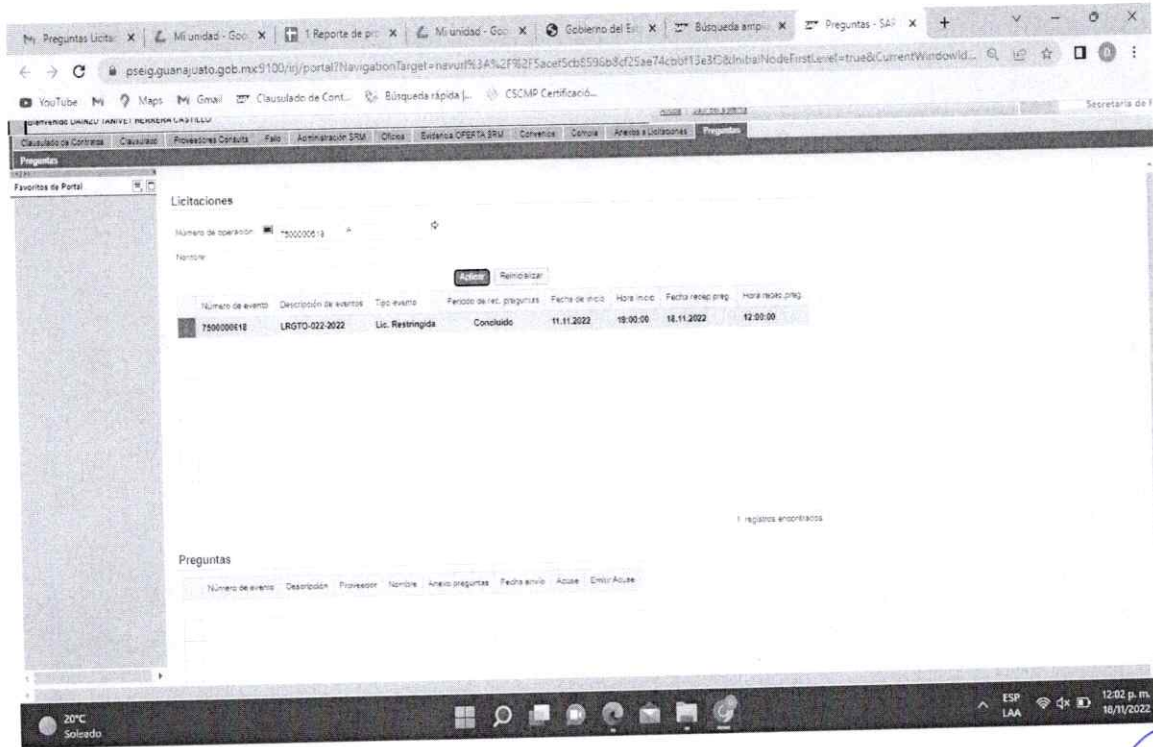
Preguntas Licita | Mi unidad - Goo | 1 Reporte de pr | Mi unidad - Goo | Gobierno del Es | Búsqueda amp | Preguntas - SAP

pseig.guanajuato.gob.mx:5100/irj/portal?NavigationTarget=navurl%3A%2F%2Facef5cb8596b8cf25ae74cbbf13e3f0&InitialNodeFirstLevel=true&CurrentWindowId...

YouTube Maps Gmail Clausulado de Cont... Búsqueda rápida |... CSCMP Certificació...

Secretaría de F

Bienvenido DAINZU YANIVET HERRERA CASTILLO

Clausulado de Contratos | Cláusulas | Proveedores Consulta | Fallo | Administración SRM | Oficios | Evidencia OFERTA SRM | Convenios | Compra | Anexos a Licitaciones | Preguntas

Preguntas

Favoritos de Portal

Licitaciones

Número de operación 7500000618 a

Nombre

Aplicar Reinicializar

| Número de evento | Descripción de eventos | Tipo evento | Periodo de rec. preguntas | Fecha de inicio | Hora inicio | Fecha recep preg | Hora recep preg |
|---|---|---|---|---|---|---|---|
| 7500000618 | LRGTO-022-2022 | Lic. Restringida | Concluido | 11.11.2022 | 19:00:00 | 18.11.2022 | 12:00:00 |

1 registros encontrados

Preguntas

| Número de evento | Descripción | Proveedor | Nombre | Anexo preguntas | Fecha envío | Acuse | Emitir Acuse |
|---|---|---|---|---|---|---|---|

20°C Soleado

ESP LAA 12:02 p. m. 18/11/2022